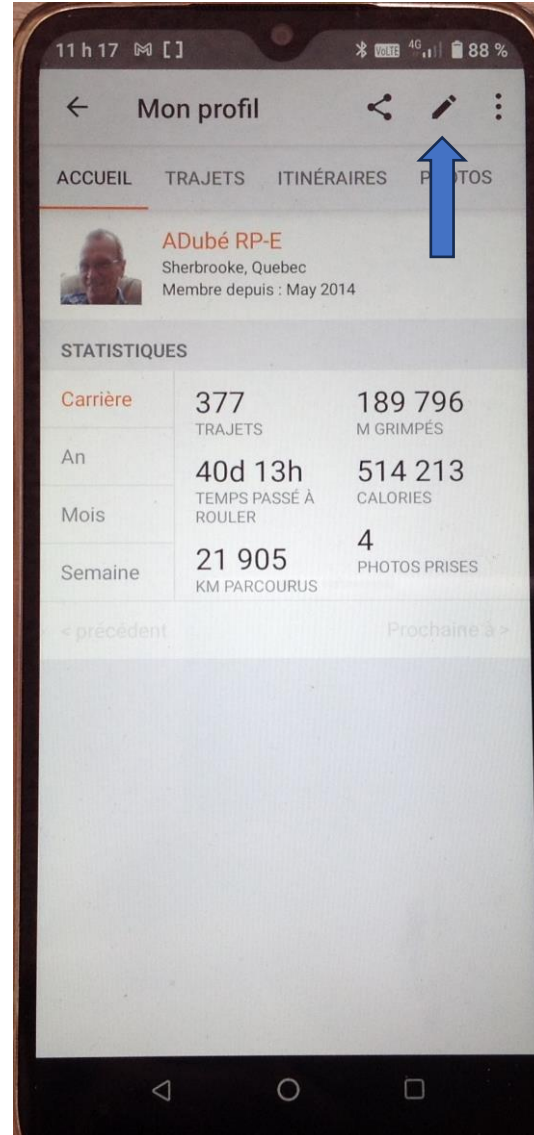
11 h 17 88 %

Mon profil

ACCUEIL TRAJETS ITINÉRAIRES P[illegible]TOS

ADubé RP-E
Sherbrooke, Quebec
Membre depuis : May 2014

STATISTIQUES

Carrière
An
Mois
Semaine

377
TRAJETS

189 796
M GRIMPÉS

40d 13h
TEMPS PASSÉ À ROULER

514 213
CALORIES

21 905
KM PARCOURUS

4
PHOTOS PRISES

< précédent
Prochaine à >